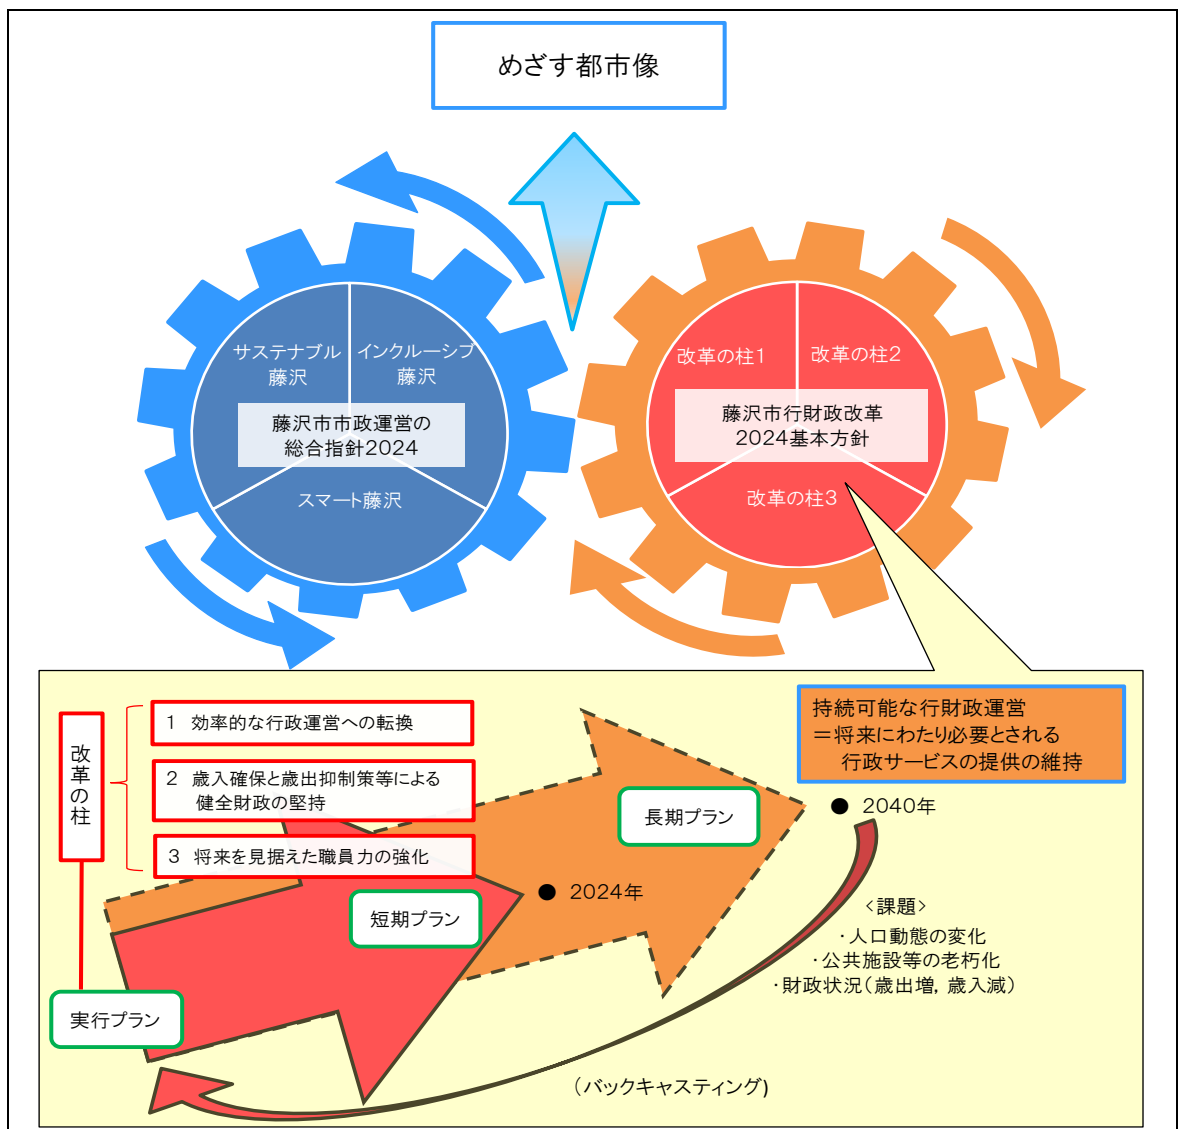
めざす都市像

サステナブル藤沢

インクルーシブ藤沢

藤沢市市政運営の総合指針2024

スマート藤沢

改革の柱1

改革の柱2

藤沢市行財政改革2024基本方針

改革の柱3

持続可能な行財政運営
＝将来にわたり必要とされる行政サービスの提供の維持

改革の柱

1 効率的な行政運営への転換

2 歳入確保と歳出抑制策等による健全財政の堅持

3 将来を見据えた職員力の強化

長期プラン

● 2040年

● 2024年

短期プラン

実行プラン

〈課題〉
・人口動態の変化
・公共施設等の老朽化
・財政状況（歳出増，歳入減）

（バックキャスティング）